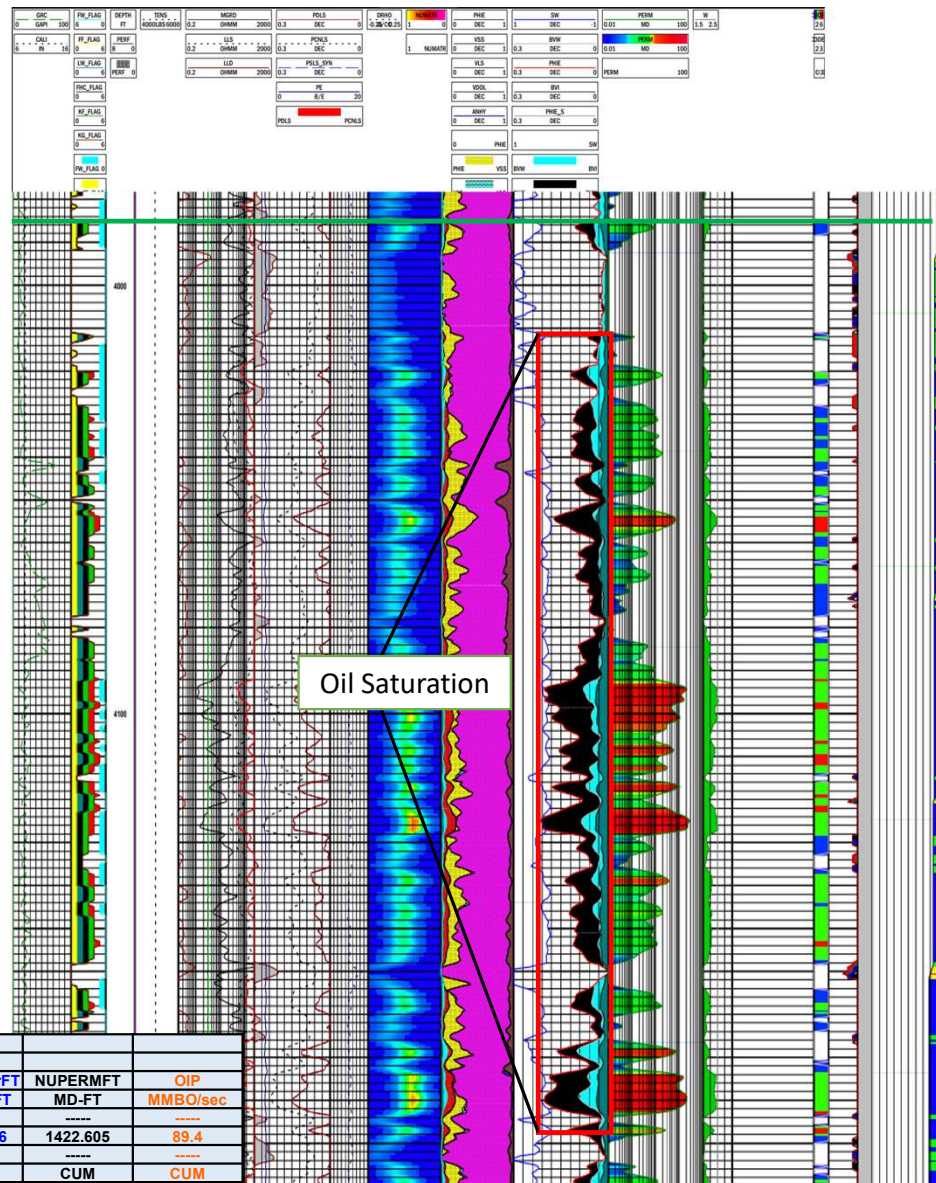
GRC
0 GAPI 100

CALI
6 IN 16

FW_FLAG
6 0

FF_FLAG
0 6

LW_FLAG
0 6

FHC_FLAG
0 6

KF_FLAG
0 6

KG_FLAG
0 6

FW_FLAG 0

DEPTH
FT

PERF
8 0

PERF 0

TENS
4000LBS 0000

MGRD
0.2 OHMM 2000

LLS
0.2 OHMM 2000

LLD
0.2 OHMM 2000

PDLS
0.3 DEC 0

PCNLS
0.3 DEC 0

PSLS_SYN
0.3 DEC 0

PE
0 B/E 20

PDLS PCNLS

DRHO
-0.25 G/C0.25

NUMATR
1 0

1 NUMATR

PHIE
0 DEC 1

VSS
0 DEC 1

VLS
0 DEC 1

VDOL
0 DEC 1

ANHY
0 DEC 1

0 PHIE

PHIE VSS

SW
1 DEC -1

BVW
0.3 DEC 0

PHIE
0.3 DEC 0

BVI
0.3 DEC 0

PHIE_S
0.3 DEC 0

1 SW

BVW BVI

PERM
0.01 MD 100

PERM
0.01 MD 100

PERM 100

W
1.5 2.5

4000

4100

Oil Saturation

| | | |
|---|---|---|
| FT | NUPERMFT | OIP |
| FT | MD-FT | MMBO/sec |
| | ----- | ----- |
| 6 | 1422.605 | 89.4 |
| | ----- | ----- |
| | CUM | CUM |